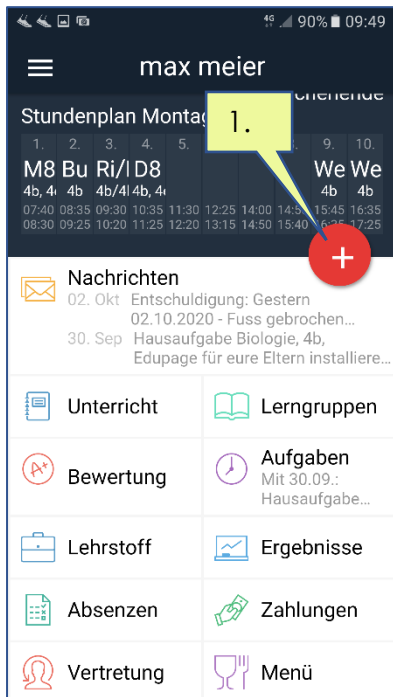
90% 09:49

max meier

Stundenplan Montag

chenende

1.

| 1. | 2. | 3. | 4. | 5. | | | | 9. | 10. |
|---|---|---|---|---|---|---|---|---|---|
| M8 | Bu | Ri/I | D8 | | | | | We | We |
| 4b, 4 | 4b | 4b/4 | 4b, 4 | | | | | 4b | 4b |
| 07:40 | 08:35 | 09:30 | 10:35 | 11:30 | 12:25 | 14:00 | 14:5 | 15:45 | 16:35 |
| 08:30 | 09:25 | 10:20 | 11:25 | 12:20 | 13:15 | 14:50 | 15:4 | 16:35 | 17:25 |

+

Nachrichten

02. Okt Entschuldigung: Gestern 02.10.2020 - Fuss gebrochen...

30. Sep Hausaufgabe Biologie, 4b, Edupage für eure Eltern installiere...

Unterricht

Lerngruppen

Bewertung

Aufgaben
Mit 30.09.: Hausaufgabe...

Lehrstoff

Ergebnisse

Absenzen

Zahlungen

Vertretung

Menü